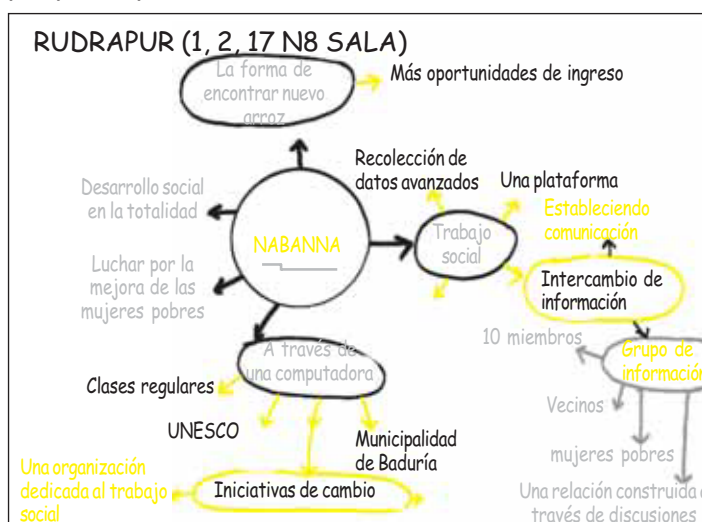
RUDRAPUR (1, 2, 17 N8 SALA)

La forma de encontrar nuevo arroz

Más oportunidades de ingreso

Recolección de datos avanzados

Una plataforma

Desarrollo social en la totalidad

NABANNA

Trabajo social

Estableciendo comunicación

Luchar por la mejora de las mujeres pobres

Intercambio de información

10 miembros

Grupo de información

A través de una computadora

Clases regulares

Vecinos

UNESCO

Municipalidad de Baduría

mujeres pobres

Una organización dedicada al trabajo social

Iniciativas de cambio

Una relación construida a través de discusiones